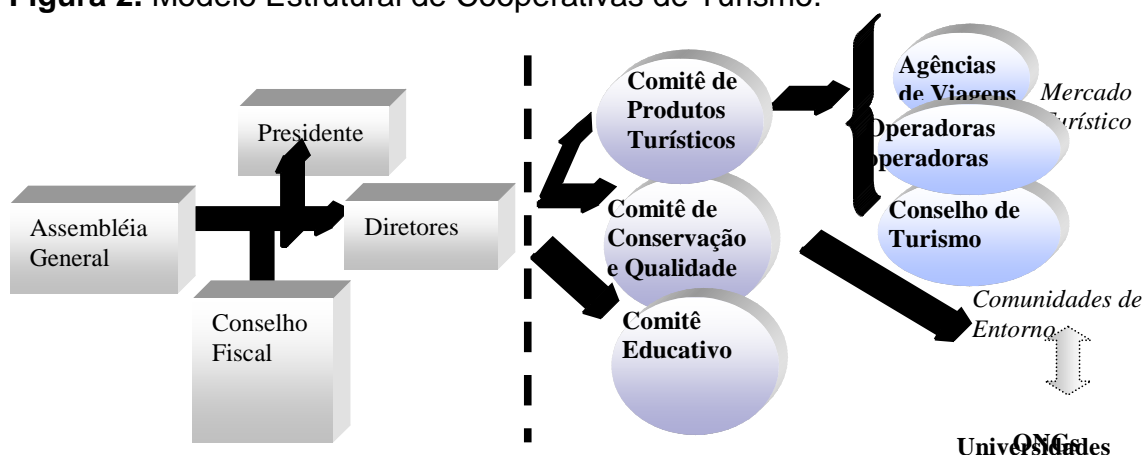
**Figura 2.** Modelo Estrutural de Cooperativas de Turismo.

Presidente

Assembléia General

Diretores

Conselho Fiscal

Comitê de Produtos Turísticos

Comitê de Conservação e Qualidade

Comitê Educativo

Agências de Viagens

Operadoras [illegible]operadoras

Conselho de Turismo

Mercado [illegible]urístico

Comunidades de Entorno

ONGs

Universidades